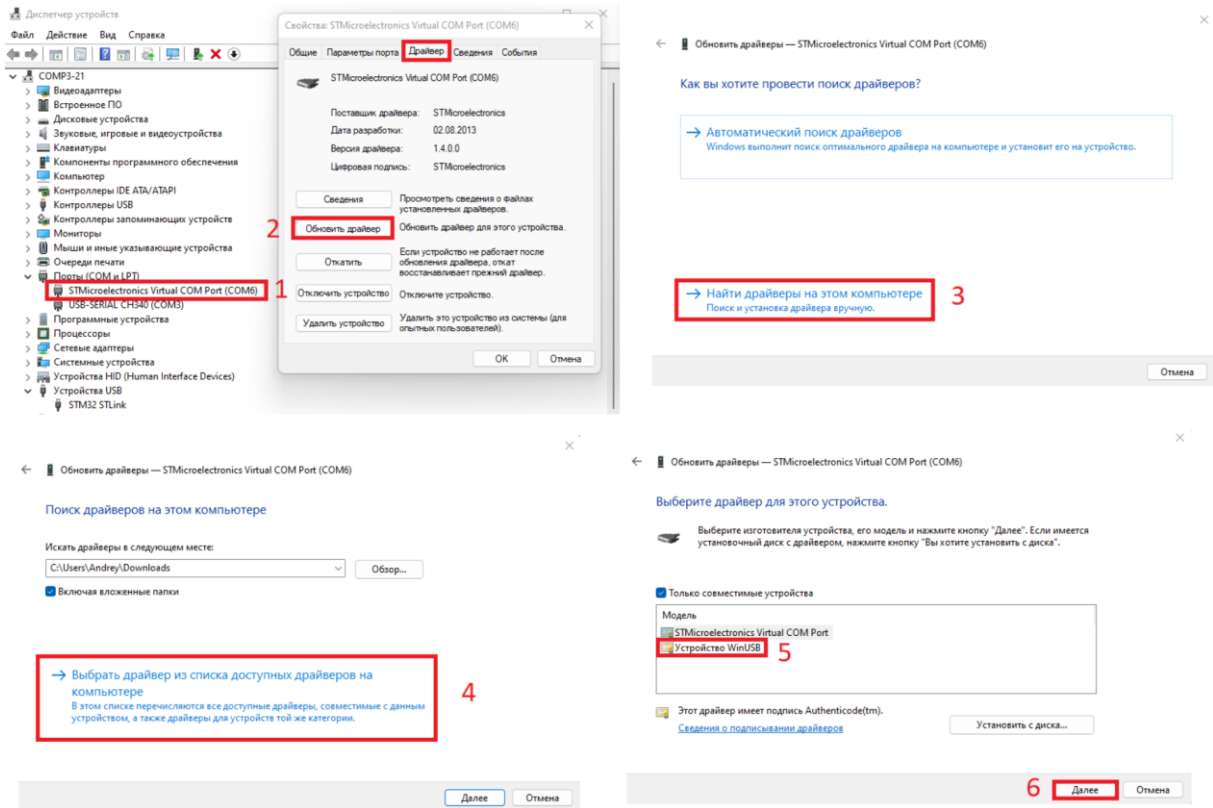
Диспетчер устройств

Файл Действие Вид Справка

COMP3-21
Видеоадаптеры
Встроенное ПО
Дисковые устройства
Звуковые, игровые и видеоустройства
Клавиатуры
Компоненты программного обеспечения
Компьютер
Контроллеры IDE ATA/ATAPI
Контроллеры USB
Контроллеры запоминающих устройств
Мониторы
Мыши и иные указывающие устройства
Очереди печати
Порты (COM и LPT)
STMicroelectronics Virtual COM Port (COM6) 1
USB-SERIAL CH340 (COM3)
Программные устройства
Процессоры
Сетевые адаптеры
Системные устройства
Устройства HID (Human Interface Devices)
Устройства USB
STM32 STLink

Свойства: STMicroelectronics Virtual COM Port (COM6)

Общие Параметры порта Драйвер Сведения События

STMicroelectronics Virtual COM Port (COM6)

Поставщик драйвера: STMicroelectronics
Дата разработки: 02.08.2013
Версия драйвера: 1.4.0.0
Цифровая подпись: STMicroelectronics

Сведения Просмотреть сведения о файлах установленных драйверов.

2 Обновить драйвер Обновить драйвер для этого устройства.

Откатить Если устройство не работает после обновления драйвера, откат восстанавливает прежний драйвер.

Отключить устройство Отключите устройство.

Удалить устройство Удалить это устройство из системы (для опытных пользователей).

OK Отмена

Обновить драйверы — STMicroelectronics Virtual COM Port (COM6)

Как вы хотите провести поиск драйверов?

→ Автоматический поиск драйверов
Windows выполнит поиск оптимального драйвера на компьютере и установит его на устройство.

→ Найти драйверы на этом компьютере
Поиск и установка драйвера вручную. 3

Отмена

Обновить драйверы — STMicroelectronics Virtual COM Port (COM6)

Поиск драйверов на этом компьютере

Искать драйверы в следующем месте:
C:\Users\Andrey\Downloads Обзор...
Включая вложенные папки

→ Выбрать драйвер из списка доступных драйверов на компьютере
В этом списке перечисляются все доступные драйверы, совместимые с данным устройством, а также драйверы для устройств той же категории. 4

Далее Отмена

Обновить драйверы — STMicroelectronics Virtual COM Port (COM6)

Выберите драйвер для этого устройства.

Выберите изготовителя устройства, его модель и нажмите кнопку "Далее". Если имеется установочный диск с драйвером, нажмите кнопку "Вы хотите установить с диска".

Только совместимые устройства

Модель
STMicroelectronics Virtual COM Port
Устройство WinUSB 5

Этот драйвер имеет подпись Authenticode(tm).
Сведения о подписывании драйверов
Установить с диска...

6 Далее Отмена